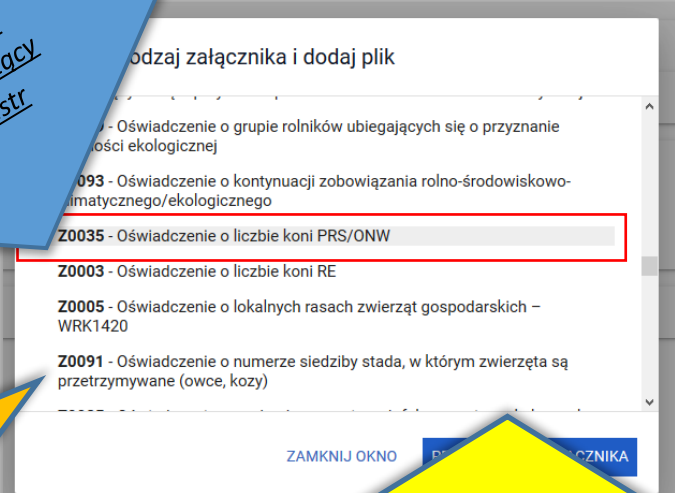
ący
str

odzaj załącznika i dodaj plik

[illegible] - Oświadczenie o grupie rolników ubiegających się o przyznanie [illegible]ności ekologicznej

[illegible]093 - Oświadczenie o kontynuacji zobowiązania rolno-środowiskowo-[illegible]imatycznego/ekologicznego

Z0035 - Oświadczenie o liczbie koni PRS/ONW

Z0003 - Oświadczenie o liczbie koni RE

Z0005 - Oświadczenie o lokalnych rasach zwierząt gospodarskich – WRK1420

Z0091 - Oświadczenie o numerze siedziby stada, w którym zwierzęta są przetrzymywane (owce, kozy)

ZAMKNIJ OKNO

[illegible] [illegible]ŁĄCZNIKA